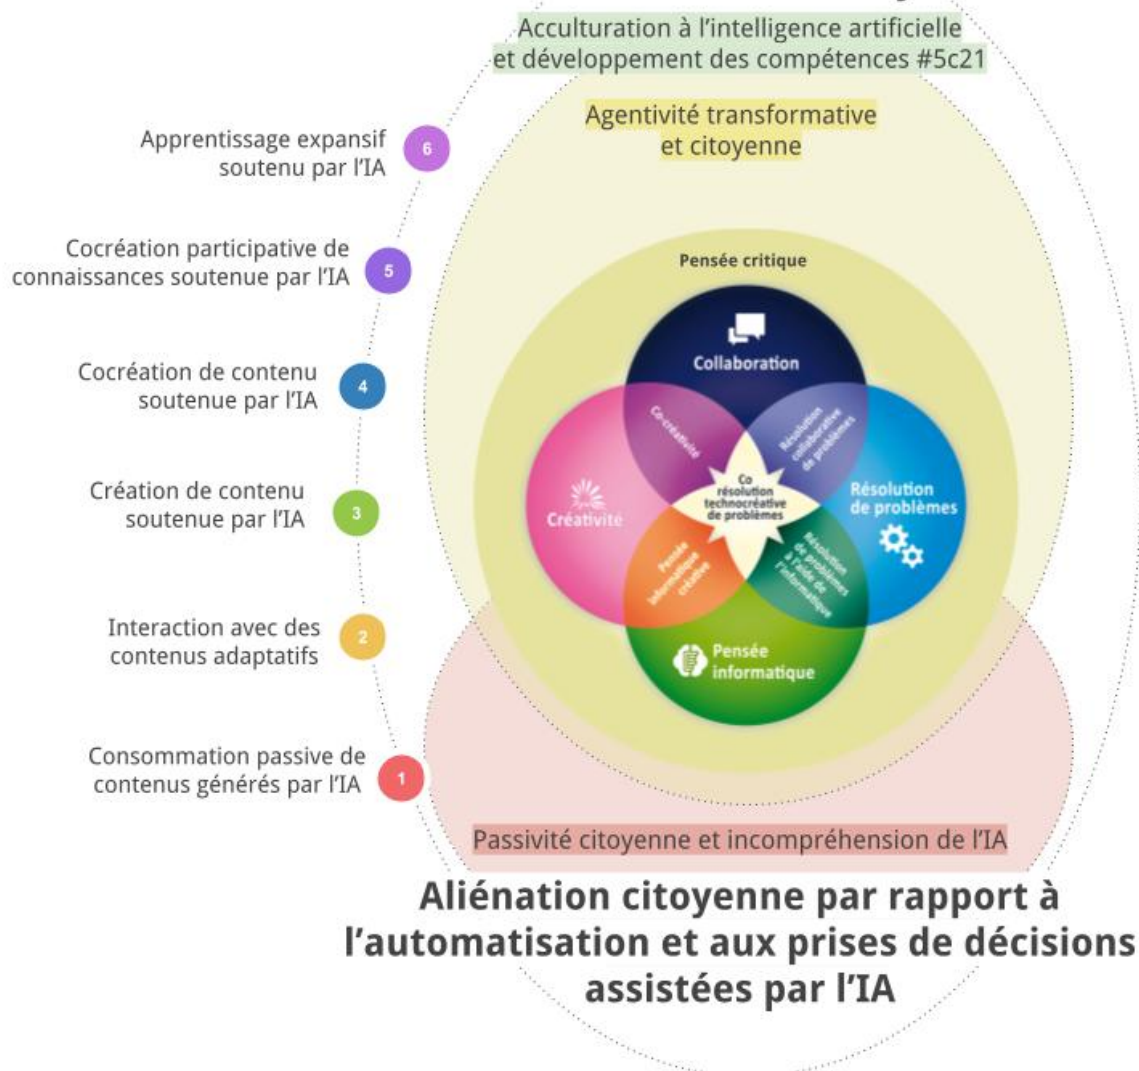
Acculturation à l'intelligence artificielle et développement des compétences #5c21

Agentivité transformative et citoyenne

Apprentissage expansif soutenu par l'IA 6

Cocréation participative de connaissances soutenue par l'IA 5

Cocréation de contenu soutenue par l'IA 4

Création de contenu soutenue par l'IA 3

Interaction avec des contenus adaptatifs 2

Consommation passive de contenus générés par l'IA 1

Pensée critique

Collaboration

Co-créativité

Résolution collaborative de problèmes

Co résolution technocréative de problèmes

Créativité

Résolution de problèmes

Pensée informatique créative

Résolution de problèmes à l'aide de l'informatique

Pensée informatique

Passivité citoyenne et incompréhension de l'IA

Aliénation citoyenne par rapport à l'automatisation et aux prises de décisions assistées par l'IA